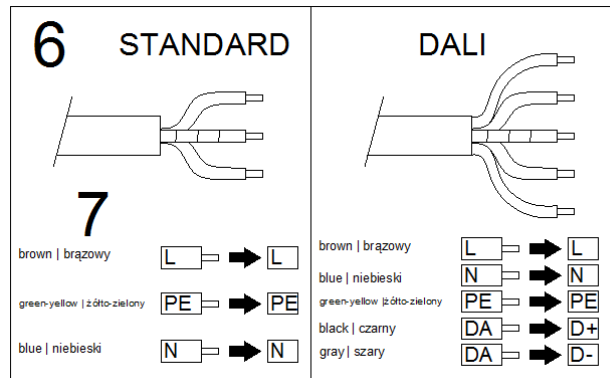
6 STANDARD

7

brown | brązowy L L

green-yellow | żółto-zielony PE PE

blue | niebieski N N

DALI

brown | brązowy L L

blue | niebieski N N

green-yellow |żółto-zielony PE PE

black | czarny DA D+

gray | szary DA D-